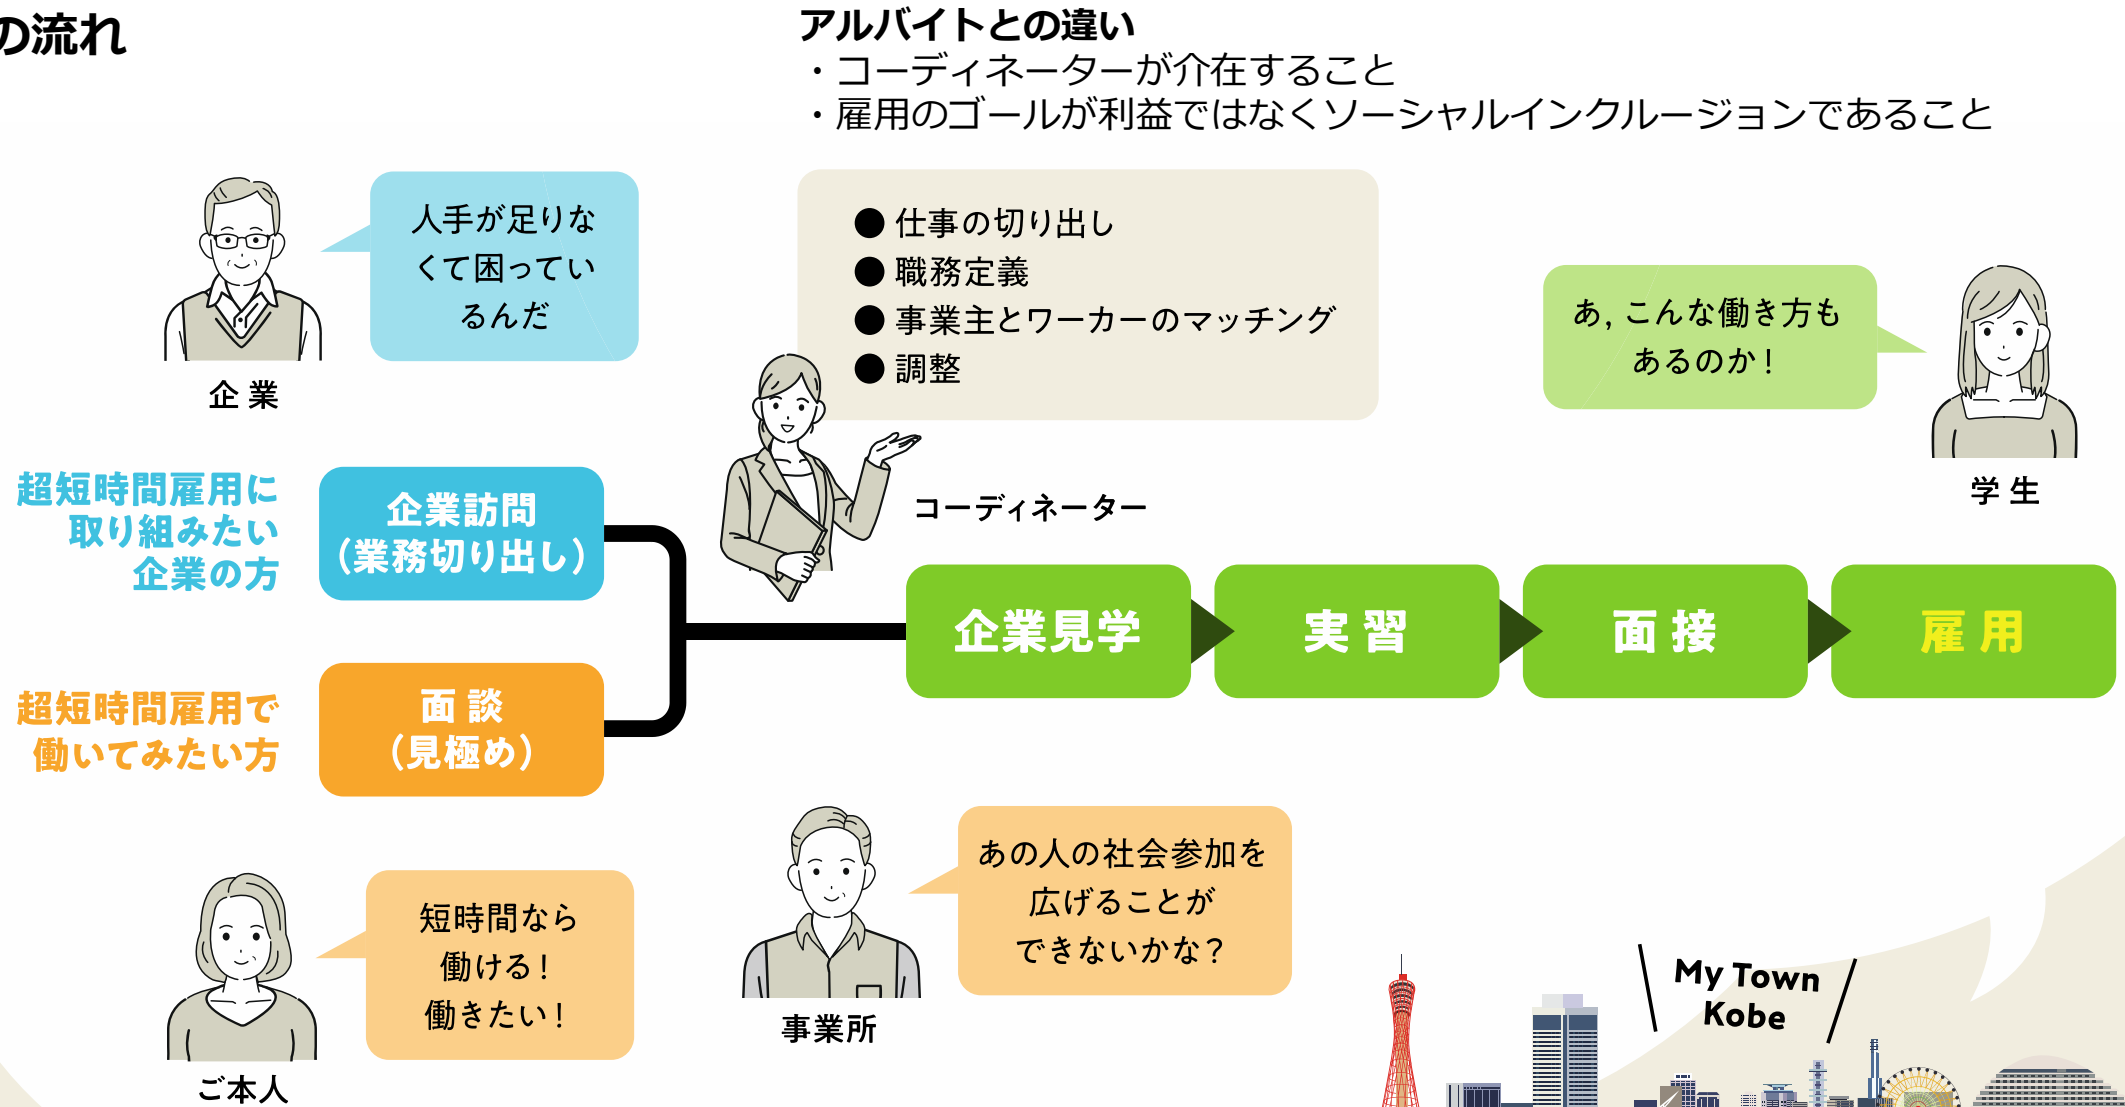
の流れ

アルバイトとの違い
・コーディネーターが介在すること
・雇用のゴールが利益ではなくソーシャルインクルージョンであること

人手が足りなくて困っているんだ

企業

● 仕事の切り出し
● 職務定義
● 事業主とワーカーのマッチング
● 調整

あ，こんな働き方もあるのか！

学生

コーディネーター

超短時間雇用に取り組みたい企業の方

企業訪問（業務切り出し）

超短時間雇用で働いてみたい方

面談（見極め）

企業見学

実習

面接

雇用

短時間なら働ける！働きたい！

ご本人

事業所

あの人の社会参加を広げることができないかな？

My Town Kobe